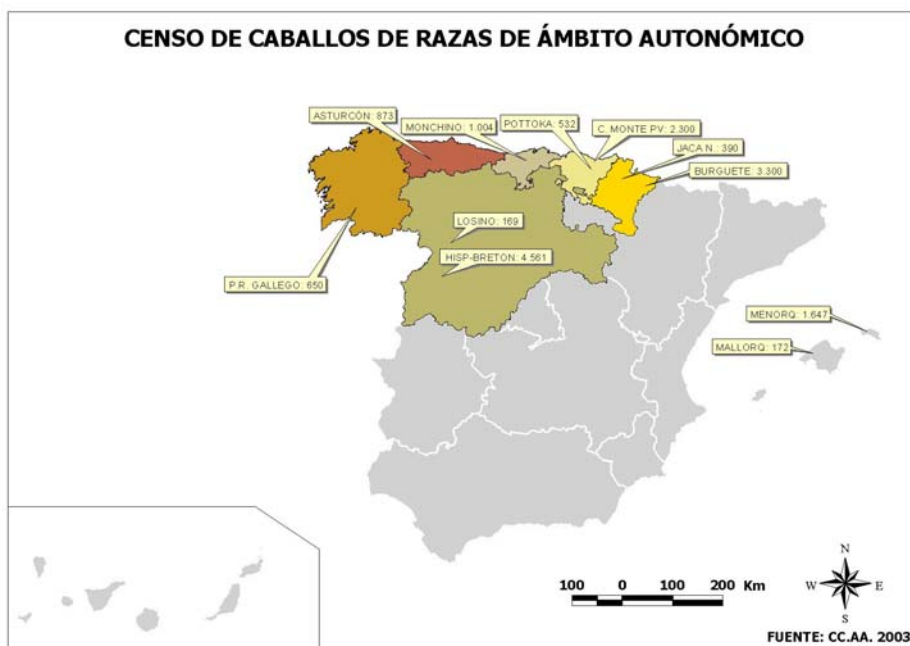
CENSO DE CABALLOS DE RAZAS DE ÁMBITO AUTONÓMICO

ASTURCÓN: 873
MONCHINO: 1.004
POTTOKA: 532
C. MONTE PV: 2.300
JACA N.: 390
BURGUETE: 3.300
LOSINO: 169
HISP-BRETON: 4.561
P.R. GALLEGO: 650
MENORQ: 1.647
MALLORQ: 172

100 0 100 200 Km

N
W E
S

FUENTE: CC.AA. 2003